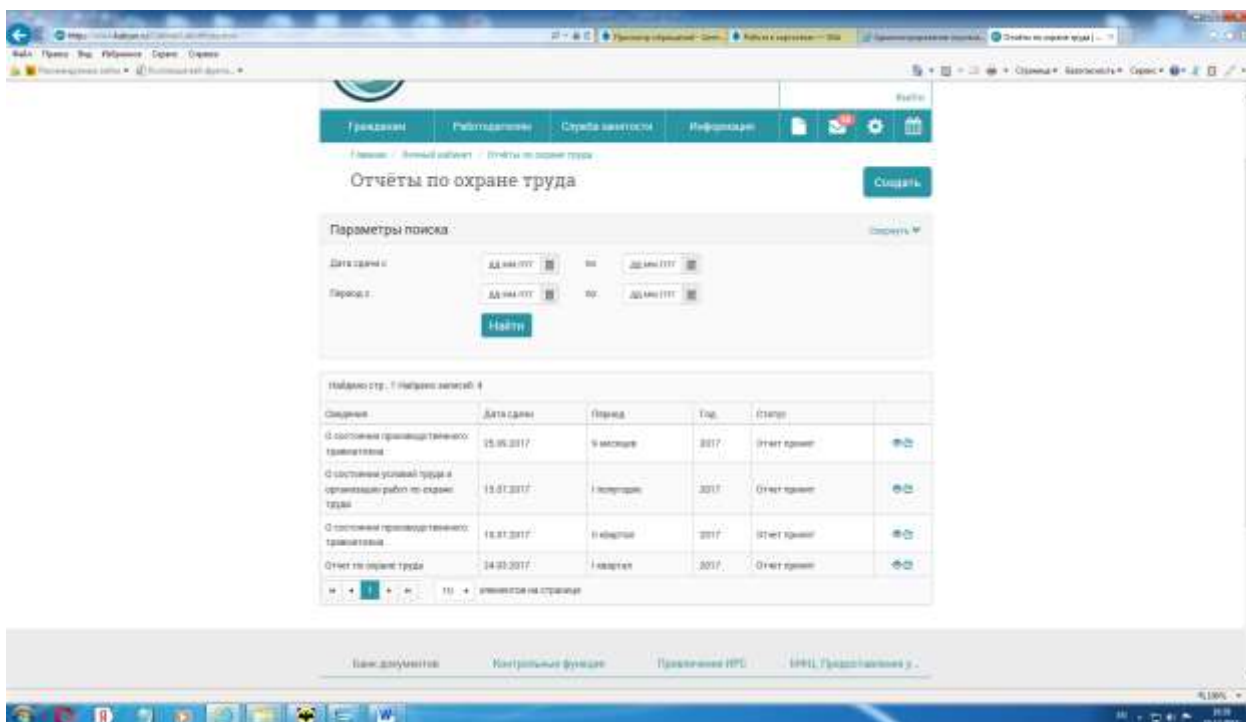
Файл Правка Вид Избранное Сервис Справка

Выйти

Гражданам Работодателям Служба занятости Информация

Главная / Личный кабинет / Отчёты по охране труда

Отчёты по охране труда

Создать

Параметры поиска

Скрыть

Дата сдачи с дд.мм.гггг по дд.мм.гггг

Период с дд.мм.гггг по дд.мм.гггг

Найти

Найдено стр.: 1 Найдено записей: 4

| Сведения | Дата сдачи | Период | Год | Статус | |
|---|---|---|---|---|---|
| О состоянии производственного травматизма | 25.05.2017 | 9 месяцев | 2017 | Отчет принят | |
| О состоянии условий труда и организации работ по охране труда | 15.07.2017 | I полугодие | 2017 | Отчет принят | |
| О состоянии производственного травматизма | 15.07.2017 | II квартал | 2017 | Отчет принят | |
| Отчет по охране труда | 24.03.2017 | I квартал | 2017 | Отчет принят | |

1 10 элементов на странице

Банк документов Контрольные функции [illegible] МФЦ. Предоставление у...

100%